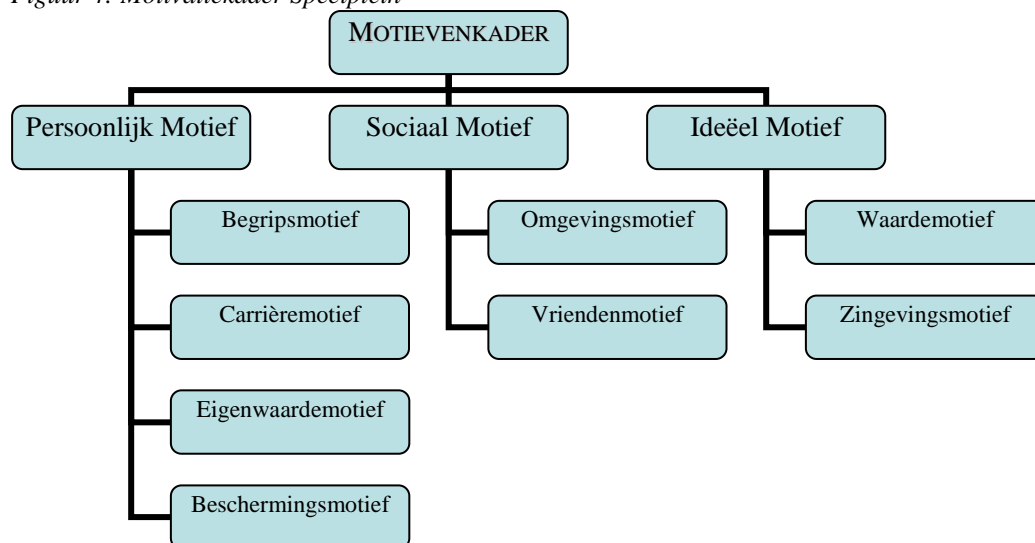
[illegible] 4. Motivatiekader Speelplein

MOTIEVENKADER

Persoonlijk Motief

Begripsmotief

Carrièremotief

Eigenwaardemotief

Beschermingsmotief

Sociaal Motief

Omgevingsmotief

Vriendenmotief

Ideëel Motief

Waardemotief

Zingevingsmotief